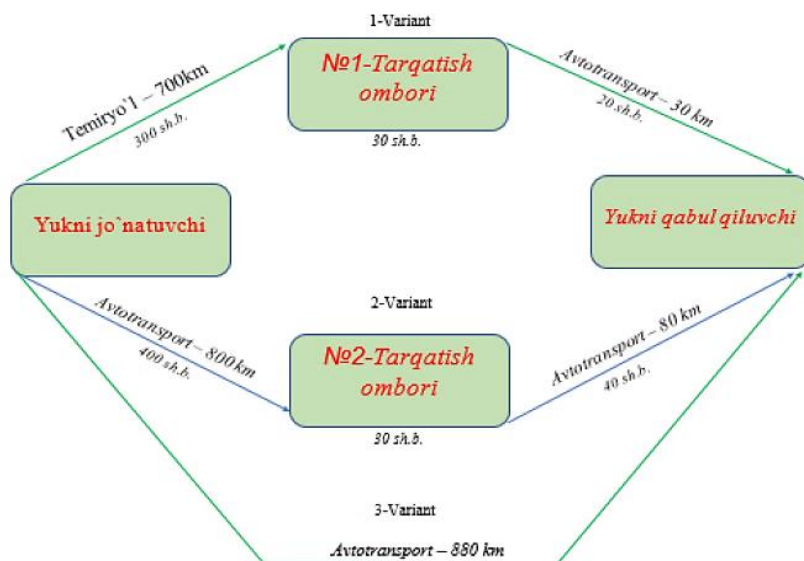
1-Variant

Temiryo`l – 700km
300 sh.b.

№1-Tarqatish ombori
30 sh.b.

Avtotransport – 30 km
20 sh.b.

Yukni jo`natuvchi

Yukni qabul qiluvchi

2-Variant

Avtotransport – 800 km
400 sh.b.

№2-Tarqatish ombori
30 sh.b.

Avtotransport – 80 km
40 sh.b.

3-Variant

Avtotransport – 880 km